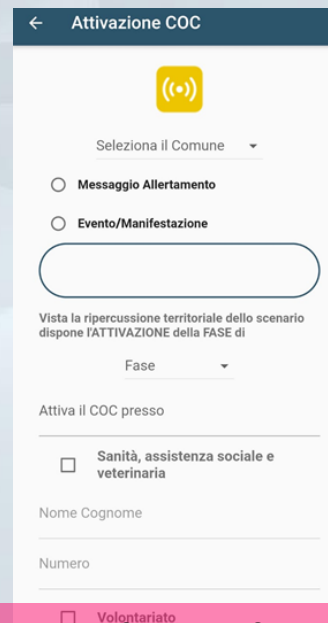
← Attivazione COC

Seleziona il Comune ▾

Messaggio Allertamento

Evento/Manifestazione

Vista la ripercussione territoriale dello scenario dispone l'ATTIVAZIONE della FASE di

Fase ▾

Attiva il COC presso

Sanità, assistenza sociale e veterinaria

Nome Cognome

Numero

Volontariato